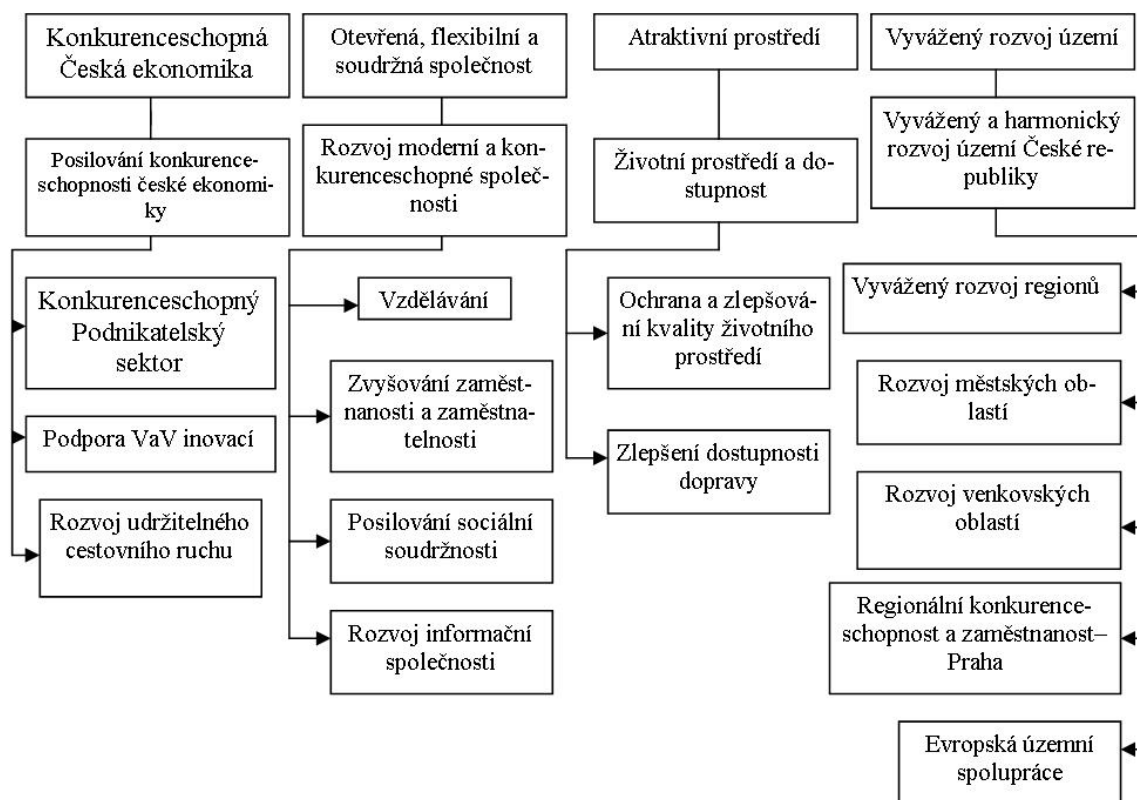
Konkurenceschopná Česká ekonomika

Posilování konkurenceschopnosti české ekonomiky

Konkurenceschopný Podnikatelský sektor

Podpora VaV inovací

Rozvoj udržitelného cestovního ruchu

Otevřená, flexibilní a soudržná společnost

Rozvoj moderní a konkurenceschopné společnosti

Vzdělávání

Zvyšování zaměstnanosti a zaměstnatelnosti

Posilování sociální soudržnosti

Rozvoj informační společnosti

Atraktivní prostředí

Životní prostředí a dostupnost

Ochrana a zlepšování kvality životního prostředí

Zlepšení dostupnosti dopravy

Vyvážený rozvoj území

Vyvážený a harmonický rozvoj území České republiky

Vyvážený rozvoj regionů

Rozvoj městských oblastí

Rozvoj venkovských oblastí

Regionální konkurenceschopnost a zaměstnanost– Praha

Evropská územní spolupráce